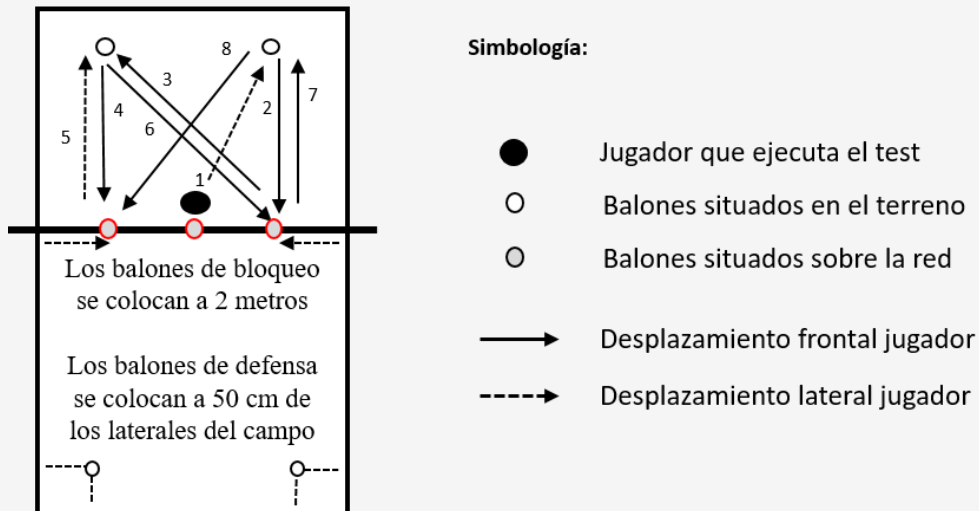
8
3
2
7
5
4
6
1

Los balones de bloqueo se colocan a 2 metros

Los balones de defensa se colocan a 50 cm de los laterales del campo

Simbología:

Jugador que ejecuta el test

Balones situados en el terreno

Balones situados sobre la red

Desplazamiento frontal jugador

Desplazamiento lateral jugador